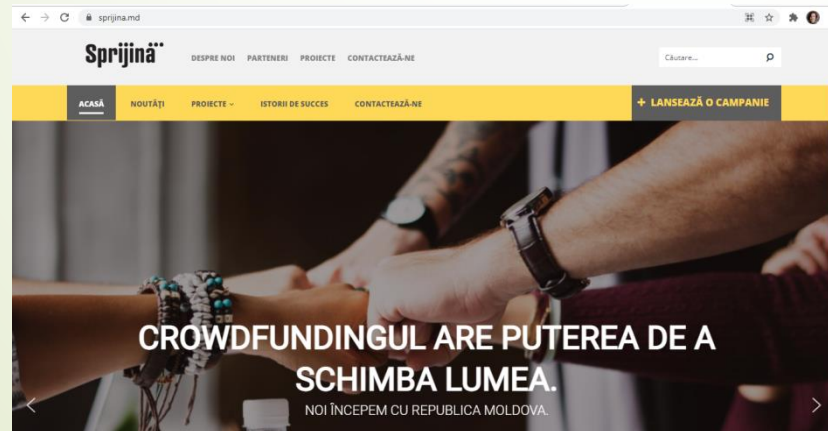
sprijina.md

Sprijină

DESPRE NOI PARTENERI PROIECTE CONTACTEAZĂ-NE

Căutare...

ACASĂ NOUTĂȚI PROIECTE ISTORII DE SUCCES CONTACTEAZĂ-NE

+ LANSEAZĂ O CAMPANIE

CROWDFUNDINGUL ARE PUTEREA DE A SCHIMBA LUMEA.

NOI ÎNCEPEM CU REPUBLICA MOLDOVA.